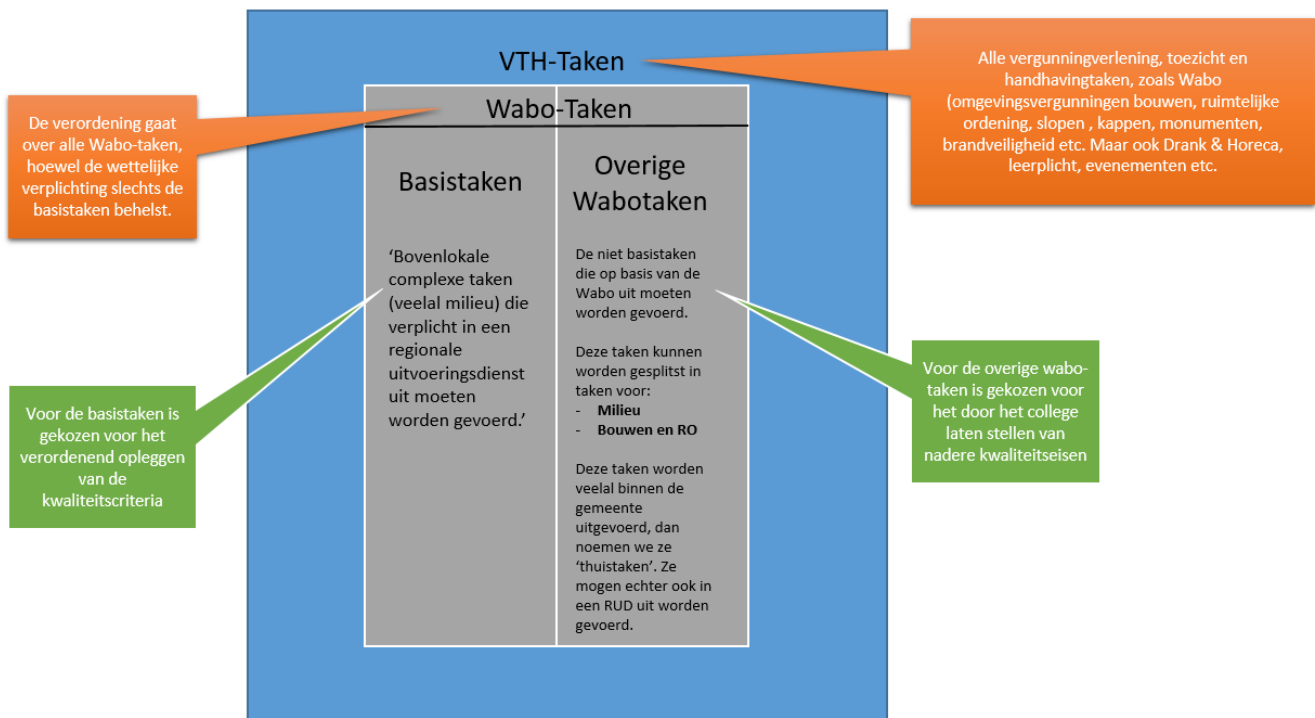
VTH-Taken

Alle vergunningverlening, toezicht en handhavingtaken, zoals Wabo (omgevingsvergunningen bouwen, ruimtelijke ordening, slopen , kappen, monumenten, brandveiligheid etc. Maar ook Drank & Horeca, leerplicht, evenementen etc.

De verordening gaat over alle Wabo-taken, hoewel de wettelijke verplichting slechts de basistaken behelst.

Wabo-Taken

Basistaken

'Bovenlokale complexe taken (veelal milieu) die verplicht in een regionale uitvoeringsdienst uit moeten worden gevoerd.'

Overige Wabotaken

De niet basistaken die op basis van de Wabo uit moeten worden gevoerd.

Deze taken kunnen worden gesplitst in taken voor:
- **Milieu**
- **Bouwen en RO**

Deze taken worden veelal binnen de gemeente uitgevoerd, dan noemen we ze 'thuistaken'. Ze mogen echter ook in een RUD uit worden gevoerd.

Voor de basistaken is gekozen voor het verordenend opleggen van de kwaliteitscriteria

Voor de overige wabo-taken is gekozen voor het door het college laten stellen van nadere kwaliteitseisen